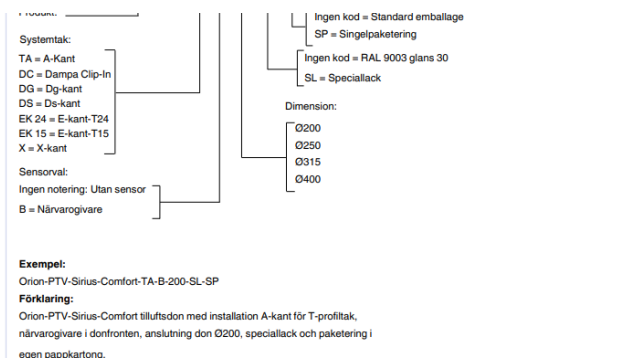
Produkt: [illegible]

Systemtak:
TA = A-Kant
DC = Dampa Clip-In
DG = Dg-kant
DS = Ds-kant
EK 24 = E-kant-T24
EK 15 = E-kant-T15
X = X-kant

Sensorval:
Ingen notering: Utan sensor
B = Närvarogivare

Ingen kod = Standard emballage
SP = Singelpaketering

Ingen kod = RAL 9003 glans 30
SL = Speciallack

Dimension:
Ø200
Ø250
Ø315
Ø400

Exempel:
Orion-PTV-Sirius-Comfort-TA-B-200-SL-SP
Förklaring:
Orion-PTV-Sirius-Comfort tilluftsdon med installation A-kant för T-profiltak, närvarogivare i donfronten, anslutning don Ø200, speciallack och paketering i egen pappkartong.